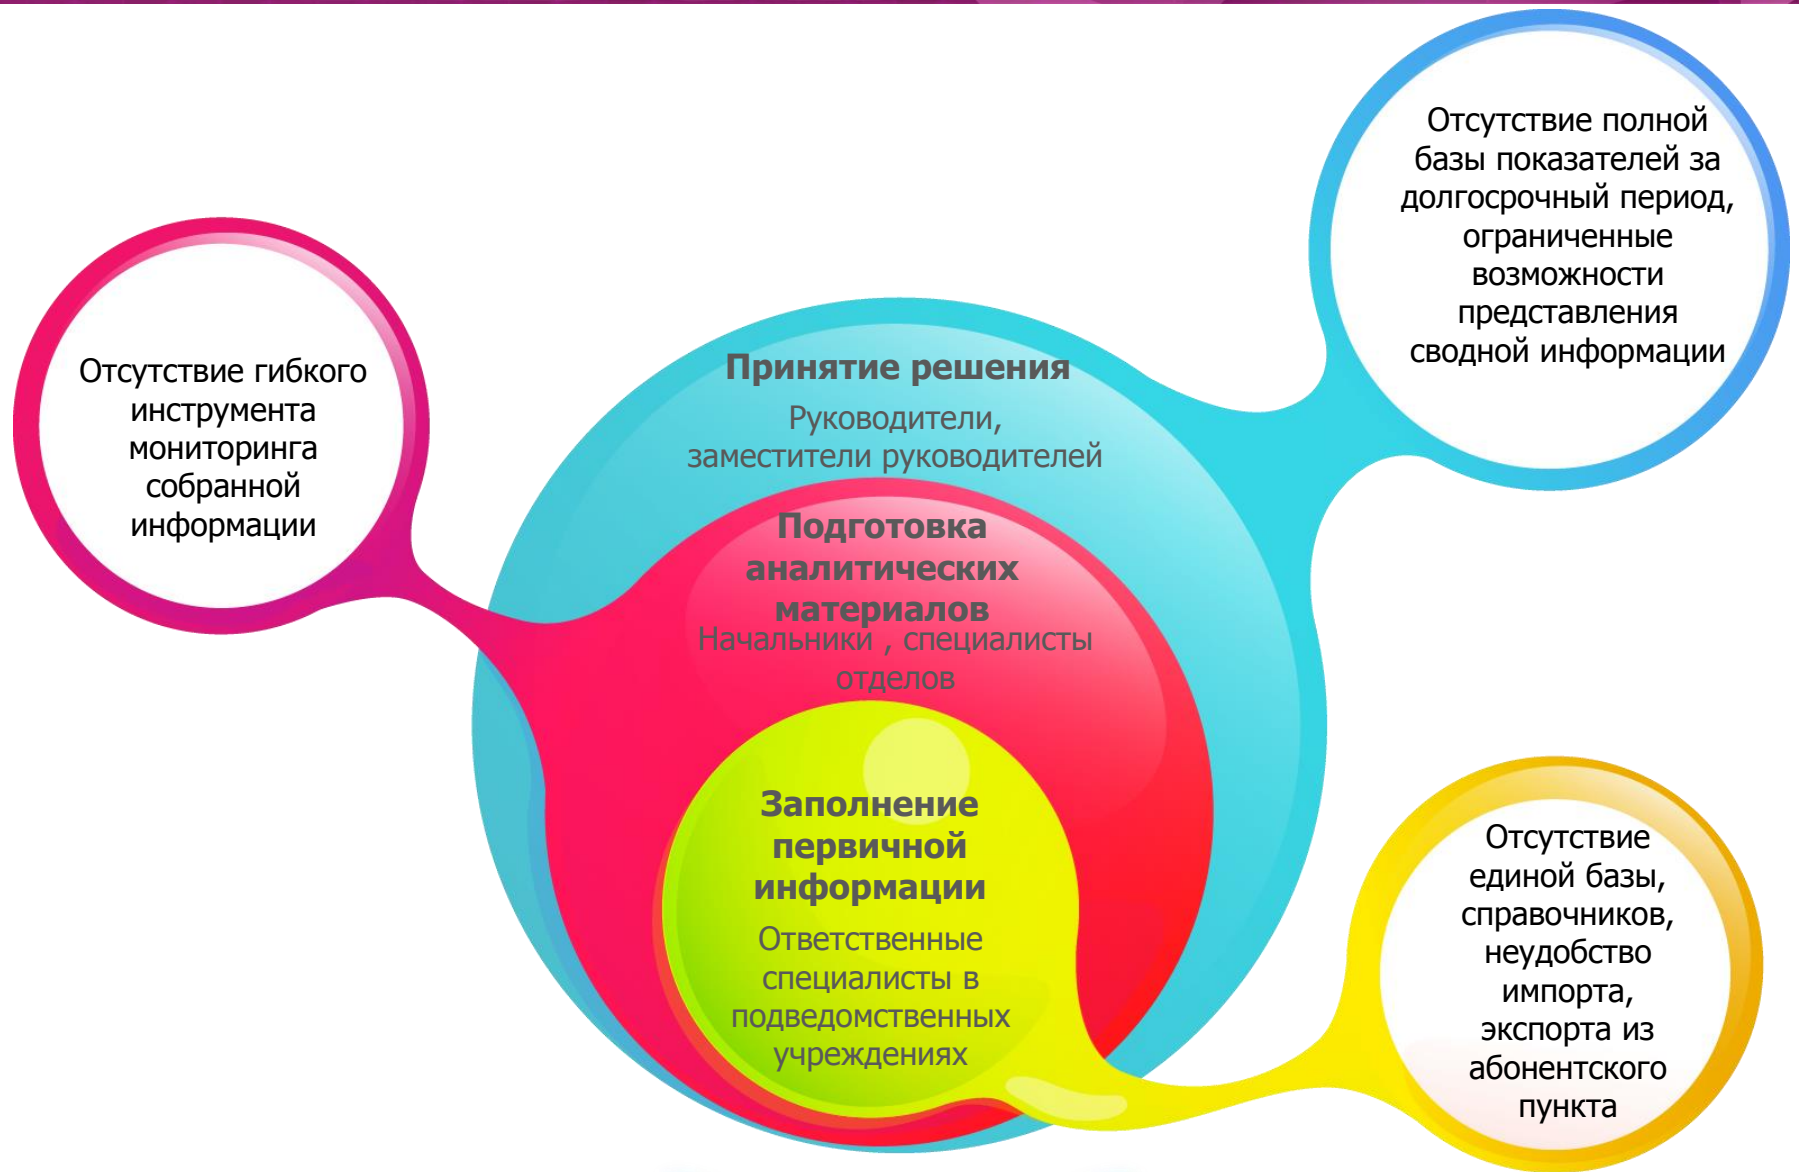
Отсутствие гибкого инструмента мониторинга собранной информации

Принятие решения

Руководители, заместители руководителей

Отсутствие полной базы показателей за долгосрочный период, ограниченные возможности представления сводной информации

Подготовка аналитических материалов

Начальники , специалисты отделов

Заполнение первичной информации

Ответственные специалисты в подведомственных учреждениях

Отсутствие единой базы, справочников, неудобство импорта, экспорта из абонентского пункта